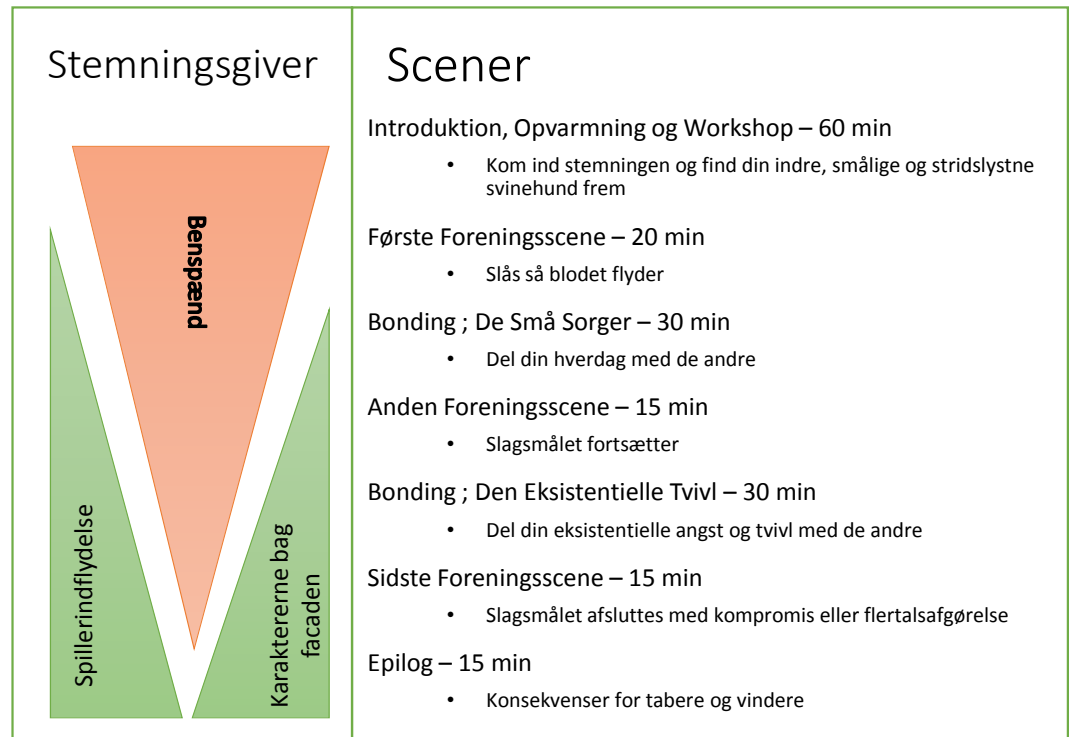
Stemningsgiver

Benspænd

Spillerindflydelse

Karaktererne bag facaden

Scener

Introduktion, Opvarmning og Workshop – 60 min

• Kom ind stemningen og find din indre, smålige og stridslystne svinehund frem

Første Foreningsscene – 20 min

• Slås så blodet flyder

Bonding ; De Små Sorger – 30 min

• Del din hverdag med de andre

Anden Foreningsscene – 15 min

• Slagsmålet fortsætter

Bonding ; Den Eksistentielle Tvivl – 30 min

• Del din eksistentielle angst og tvivl med de andre

Sidste Foreningsscene – 15 min

• Slagsmålet afsluttes med kompromis eller flertalsafgørelse

Epilog – 15 min

• Konsekvenser for tabere og vindere